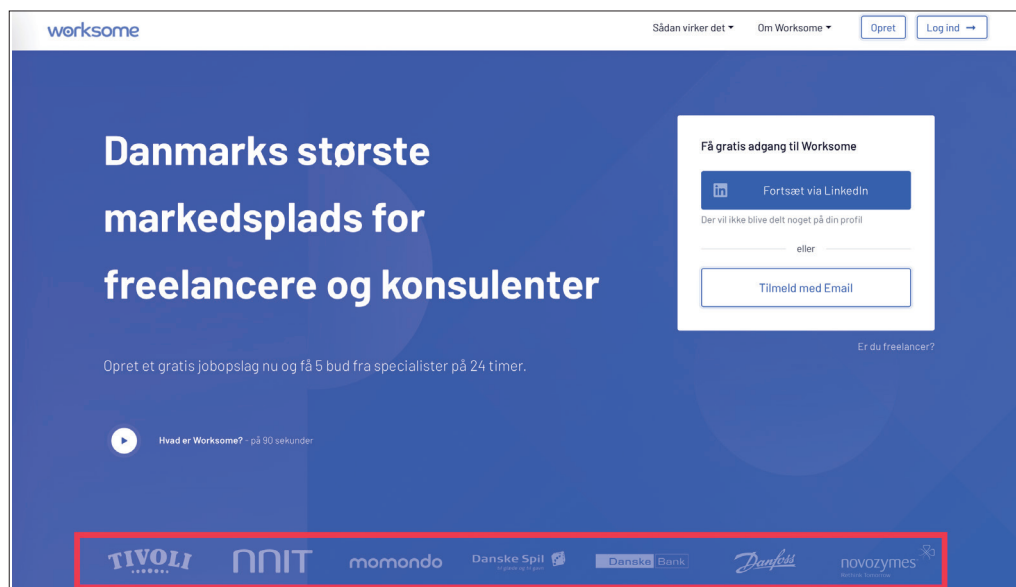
worksome

Sådan virker det ▾ Om Worksome ▾ Opret Log ind →

Danmarks største markedsplads for freelancere og konsulenter

Opret et gratis jobopslag nu og få 5 bud fra specialister på 24 timer.

Hvad er Worksome? - på 90 sekunder

Få gratis adgang til Worksome

Fortsæt via LinkedIn

Der vil ikke blive delt noget på din profil

eller

Tilmeld med Email

Er du freelancer?

TIVOLI NNIT momondo Danske Spil Danske Bank Danfoss novozymes